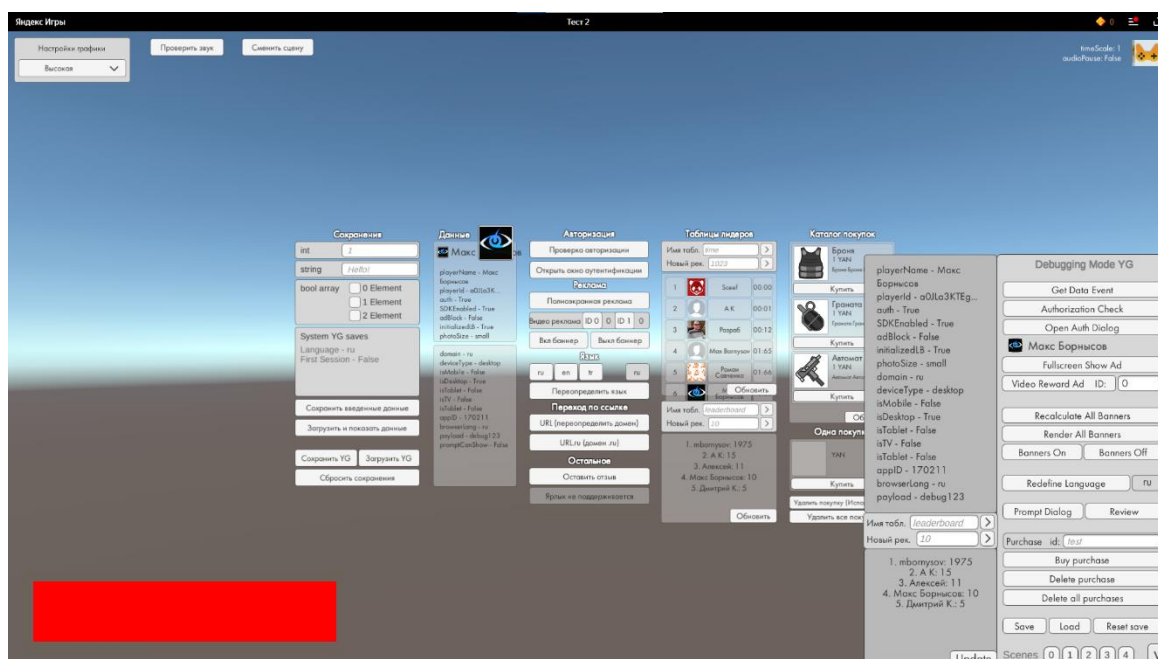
Яндекс Игры

Тест 2

Настройки графики
Высокая

Проверить звук

Сменить сцену

timeScale: 1
audioPause: False

Сохранения
int 1
string Hello!
bool array
0 Element
1 Element
2 Element
System YG saves
Language - ru
First Session - False
Сохранить введенные данные
Загрузить и показать данные
Сохранить YG
Загрузить YG
Сбросить сохранения

Данные
Макс Борнысов
playerName - Макс Борнысов
playerId - a0JLa3K...
auth - True
SDKEnabled - True
adBlock - False
initializedLB - True
photoSize - small
domain - ru
deviceType - desktop
isMobile - False
isDesktop - True
isTablet - False
isTV - False
isTablet - False
appID - 170211
browserLang - ru
payload - debug123
promptCanShow - False

Авторизация
Проверка авторизации
Открыть окно аутентификации
Реклама
Полноэкранная реклама
Видео реклама ID 0 ID 1 0
Вкл баннер
Выкл баннер
Язык
ru en tr ru
Переопределить язык
Переход по ссылке
URL (переопределить домен)
URL.ru (домен .ru)
Остальное
Оставить отзыв
Ярлык не поддерживается

Таблицы лидеров
Имя табл. time
Новый рек. 1023
1 Sosol 00:00
2 A K 00:01
3 Разраб 00:12
4 Max Bornysov 01:63
5 Роман Савченко 01:66
6 Макс Борнысов
Обновить
Имя табл. leaderboard
Новый рек. 10
1. mbornysov: 1975
2. A K: 15
3. Алексей: 11
4. Макс Борнысов: 10
5. Дмитрий К.: 5
Обновить

Каталог покупок
Броня
1 YAN
Купить
Граната
1 YAN
Купить
Автомат
1 YAN
Купить
Об
Одна покупк
YAN
Купить
Удалить покупку (Испо
Удалить все пок

playerName - Макс Борнысов
playerId - a0JLa3KTEg...
auth - True
SDKEnabled - True
adBlock - False
initializedLB - True
photoSize - small
domain - ru
deviceType - desktop
isMobile - False
isDesktop - True
isTablet - False
isTV - False
isTablet - False
appID - 170211
browserLang - ru
payload - debug123
Имя табл. leaderboard
Новый рек. 10
1. mbornysov: 1975
2. A K: 15
3. Алексей: 11
4. Макс Борнысов: 10
5. Дмитрий К.: 5
Update

Debugging Mode YG
Get Data Event
Authorization Check
Open Auth Dialog
Макс Борнысов
Fullscreen Show Ad
Video Reward Ad ID: 0
Recalculate All Banners
Render All Banners
Banners On
Banners Off
Redefine Language
ru
Prompt Dialog
Review
Purchase id: test
Buy purchase
Delete purchase
Delete all purchases
Save
Load
Reset save
Scenes 0 1 2 3 4